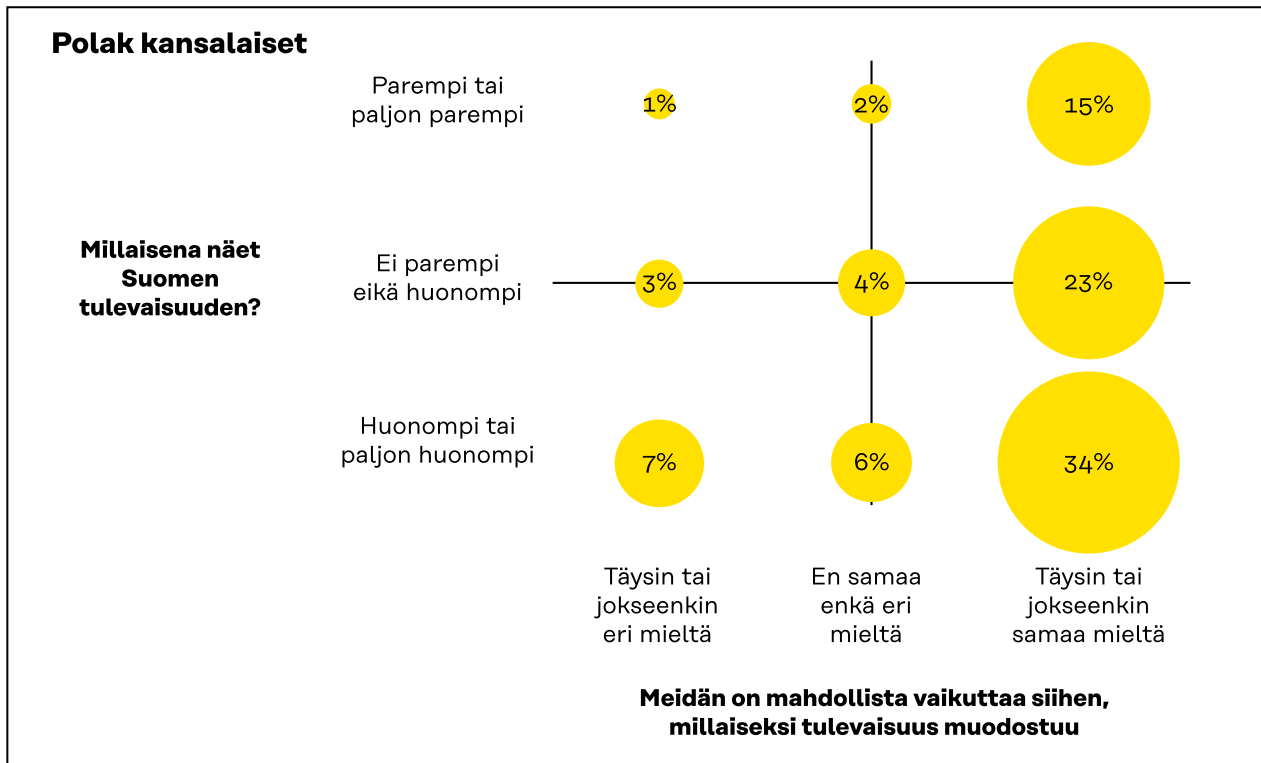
Polak kansalaiset

Millaisena näet Suomen tulevaisuuden?

Parempi tai paljon parempi

1%

2%

15%

Ei parempi eikä huonompi

3%

4%

23%

Huonompi tai paljon huonompi

7%

6%

34%

Täysin tai jokseenkin eri mieltä

En samaa enkä eri mieltä

Täysin tai jokseenkin samaa mieltä

Meidän on mahdollista vaikuttaa siihen, millaiseksi tulevaisuus muodostuu